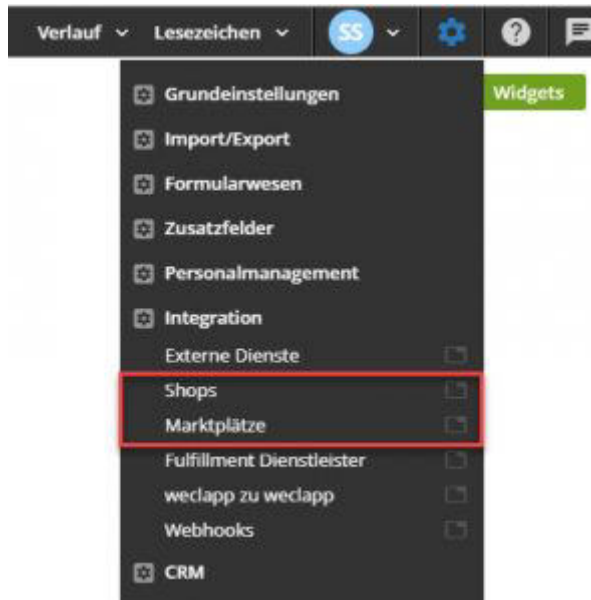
Verlauf Lesezeichen SS

Widgets

Grundeinstellungen
Import/Export
Formularwesen
Zusatzfelder
Personalmanagement
Integration
Externe Dienste
Shops
Marktplätze
Fulfillment Dienstleister
weclapp zu weclapp
Webhooks
CRM